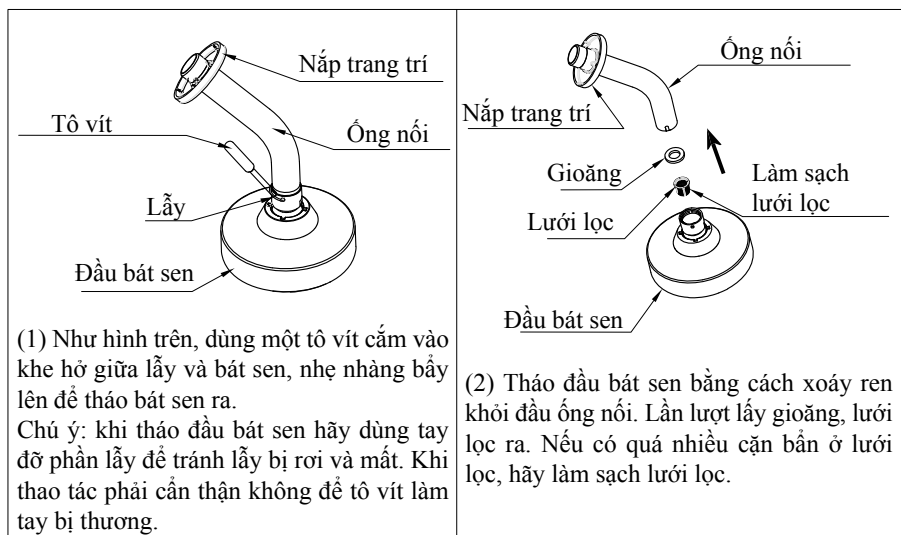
Nắp trang trí

Tô vít

Ống nối

Lẫy

Đầu bát sen

(1) Như hình trên, dùng một tô vít cắm vào khe hở giữa lẫy và bát sen, nhẹ nhàng bẩy lên để tháo bát sen ra.
Chú ý: khi tháo đầu bát sen hãy dùng tay đỡ phần lẫy để tránh lẫy bị rơi và mất. Khi thao tác phải cẩn thận không để tô vít làm tay bị thương.

Ống nối

Nắp trang trí

Gioăng

Làm sạch lưới lọc

Lưới lọc

Đầu bát sen

(2) Tháo đầu bát sen bằng cách xoáy ren khỏi đầu ống nối. Lần lượt lấy gioăng, lưới lọc ra. Nếu có quá nhiều cặn bẩn ở lưới lọc, hãy làm sạch lưới lọc.